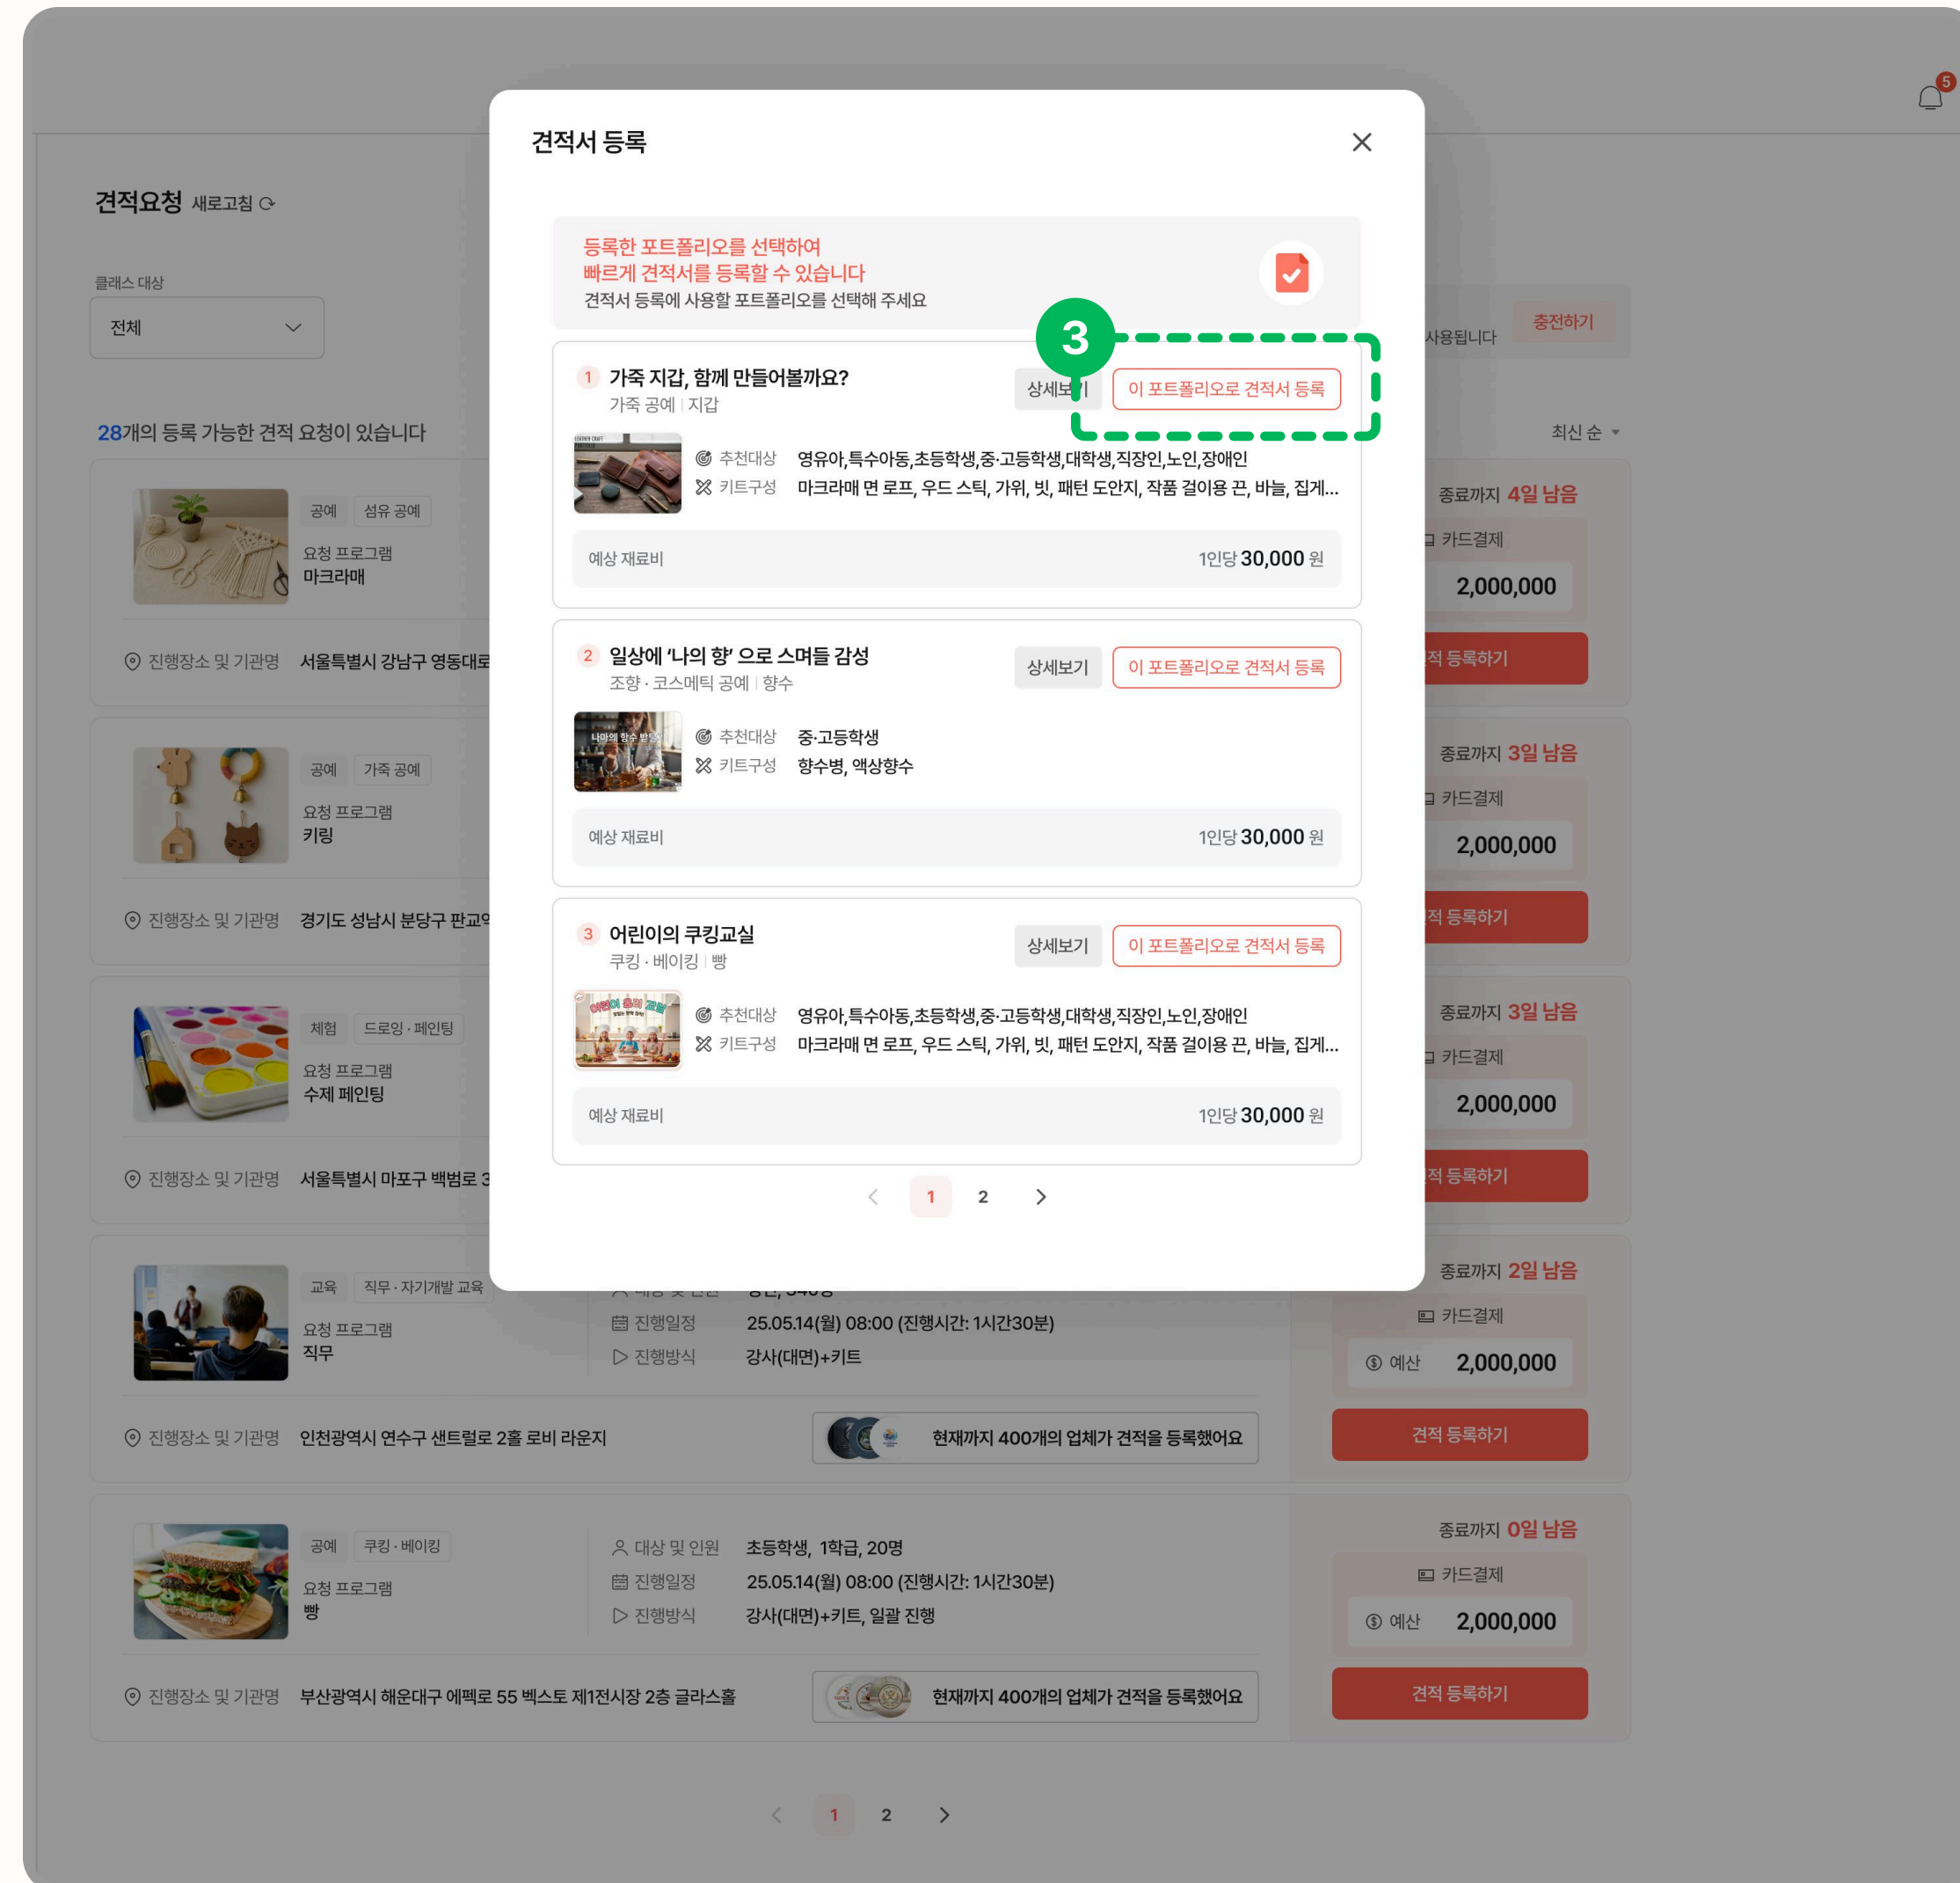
견적서 등록

등록한 포트폴리오를 선택하여
빠르게 견적서를 등록할 수 있습니다
견적서 등록에 사용할 포트폴리오를 선택해 주세요

3

1 가죽 지갑, 함께 만들어볼까요?
가죽 공예 | 지갑
상세보기 이 포트폴리오로 견적서 등록
추천대상 영유아,특수아동,초등학생,중·고등학생,대학생,직장인,노인,장애인
키트구성 마크라메 면 로프, 우드 스틱, 가위, 빗, 패턴 도안지, 작품 걸이용 끈, 바늘, 집게...
예상 재료비 1인당 30,000 원

2 일상에 '나의 향' 으로 스며들 감성
조향 · 코스메틱 공예 | 향수
상세보기 이 포트폴리오로 견적서 등록
추천대상 중·고등학생
키트구성 향수병, 액상향수
예상 재료비 1인당 30,000 원

3 어린이의 쿠킹교실
쿠킹 · 베이킹 | 빵
상세보기 이 포트폴리오로 견적서 등록
추천대상 영유아,특수아동,초등학생,중·고등학생,대학생,직장인,노인,장애인
키트구성 마크라메 면 로프, 우드 스틱, 가위, 빗, 패턴 도안지, 작품 걸이용 끈, 바늘, 집게...
예상 재료비 1인당 30,000 원

< 1 2 >

견적요청 새로고침
클래스 대상
전체
28개의 등록 가능한 견적 요청이 있습니다
최신 순
사용됩니다 충전하기

공예 섬유 공예
요청 프로그램
마크라메
진행장소 및 기관명 서울특별시 강남구 영동대로
종료까지 4일 남음
카드결제
2,000,000
적 등록하기

공예 가죽 공예
요청 프로그램
키링
진행장소 및 기관명 경기도 성남시 분당구 판교
종료까지 3일 남음
카드결제
2,000,000
적 등록하기

체험 드로잉 · 페인팅
요청 프로그램
수제 페인팅
진행장소 및 기관명 서울특별시 마포구 백범로 3
종료까지 3일 남음
카드결제
2,000,000
적 등록하기

교육 직무 · 자기개발 교육
요청 프로그램
직무
진행일정 25.05.14(월) 08:00 (진행시간: 1시간30분)
진행방식 강사(대면)+키트
진행장소 및 기관명 인천광역시 연수구 센트럴로 2홀 로비 라운지
현재까지 400개의 업체가 견적을 등록했어요
종료까지 2일 남음
카드결제
예산 2,000,000
견적 등록하기

공예 쿠킹 · 베이킹
요청 프로그램
빵
대상 및 인원 초등학생, 1학급, 20명
진행일정 25.05.14(월) 08:00 (진행시간: 1시간30분)
진행방식 강사(대면)+키트, 일괄 진행
진행장소 및 기관명 부산광역시 해운대구 에펙로 55 벡스토 제1전시장 2층 글라스홀
현재까지 400개의 업체가 견적을 등록했어요
종료까지 0일 남음
카드결제
예산 2,000,000
견적 등록하기

< 1 2 >
5